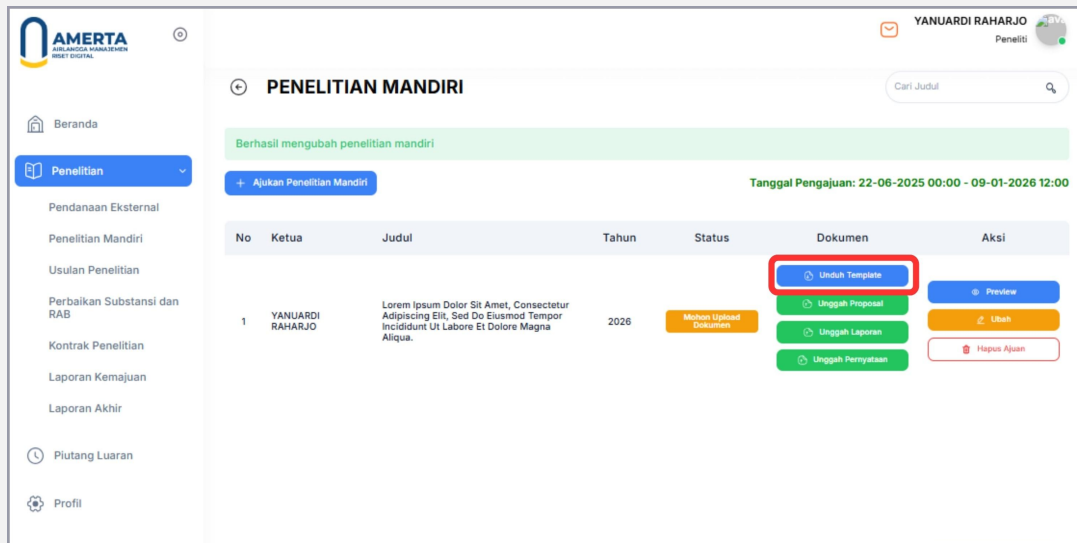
AMERTA
AIRLANGGA MANAJEMEN RISET DIGITAL

YANUARDI RAHARJO
Peneliti

Beranda
Penelitian
Pendanaan Eksternal
Penelitian Mandiri
Usulan Penelitian
Perbaikan Substansi dan RAB
Kontrak Penelitian
Laporan Kemajuan
Laporan Akhir
Piutang Luaran
Profil

PENELITIAN MANDIRI

Cari Judul

Berhasil mengubah penelitian mandiri

+ Ajukan Penelitian Mandiri

Tanggal Pengajuan: 22-06-2025 00:00 - 09-01-2026 12:00

| No | Ketua | Judul | Tahun | Status | Dokumen | Aksi |
|---|---|---|---|---|---|---|
| 1 | YANUARDI RAHARJO | Lorem Ipsum Dolor Sit Amet, Consectetur Adipiscing Elit, Sed Do Eiusmod Tempor Incididunt Ut Labore Et Dolore Magna Aliqua. | 2026 | Mohon Upload Dokumen | Unduh Template Unggah Proposal Unggah Laporan Unggah Pernyataan | Preview Ubah Hapus Ajuan |